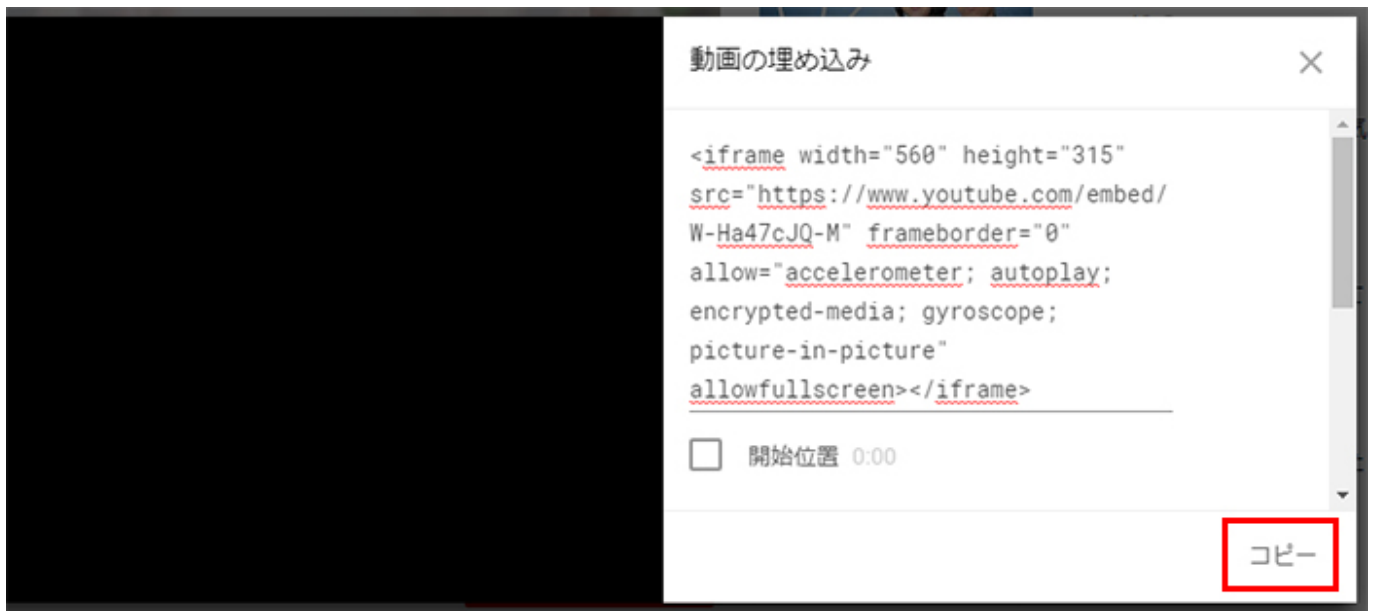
動画の埋め込み

<iframe width="560" height="315" src="https://www.youtube.com/embed/W-Ha47cJQ-M" frameborder="0" allow="accelerometer; autoplay; encrypted-media; gyroscope; picture-in-picture" allowfullscreen></iframe>

開始位置 0:00

コピー